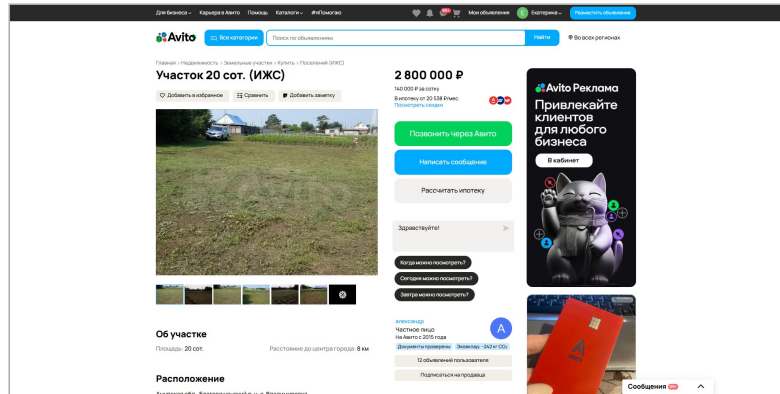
Для бизнеса Карьера в Авито Помощь Каталоги #яПомогаю Мои объявления Екатерина Разместить объявление

Avito Все категории Поиск по объявлениям Найти Во всех регионах

Главная › Недвижимость › Земельные участки › Купить › Поселений (ИЖС)

Участок 20 сот. (ИЖС)

Добавить в избранное Сравнить Добавить заметку

2 800 000 ₽

140 000 ₽ за сотку

В ипотеку от 20 538 ₽/мес.
Посмотреть сделки

Позвонить через Авито

Написать сообщение

Рассчитать ипотеку

Здравствуйте!

Когда можно посмотреть?

Сегодня можно посмотреть?

Завтра можно посмотреть?

александр
Частное лицо
На Авито с 2015 года
Документы проверены Экономия ~342 кг CO₂

12 объявлений пользователя

Подписаться на продавца

Avito Реклама
Привлекайте клиентов для любого бизнеса
В кабинет

Об участке

Площадь: 20 сот.

Расстояние до центра города: 8 км

Расположение

Сообщения